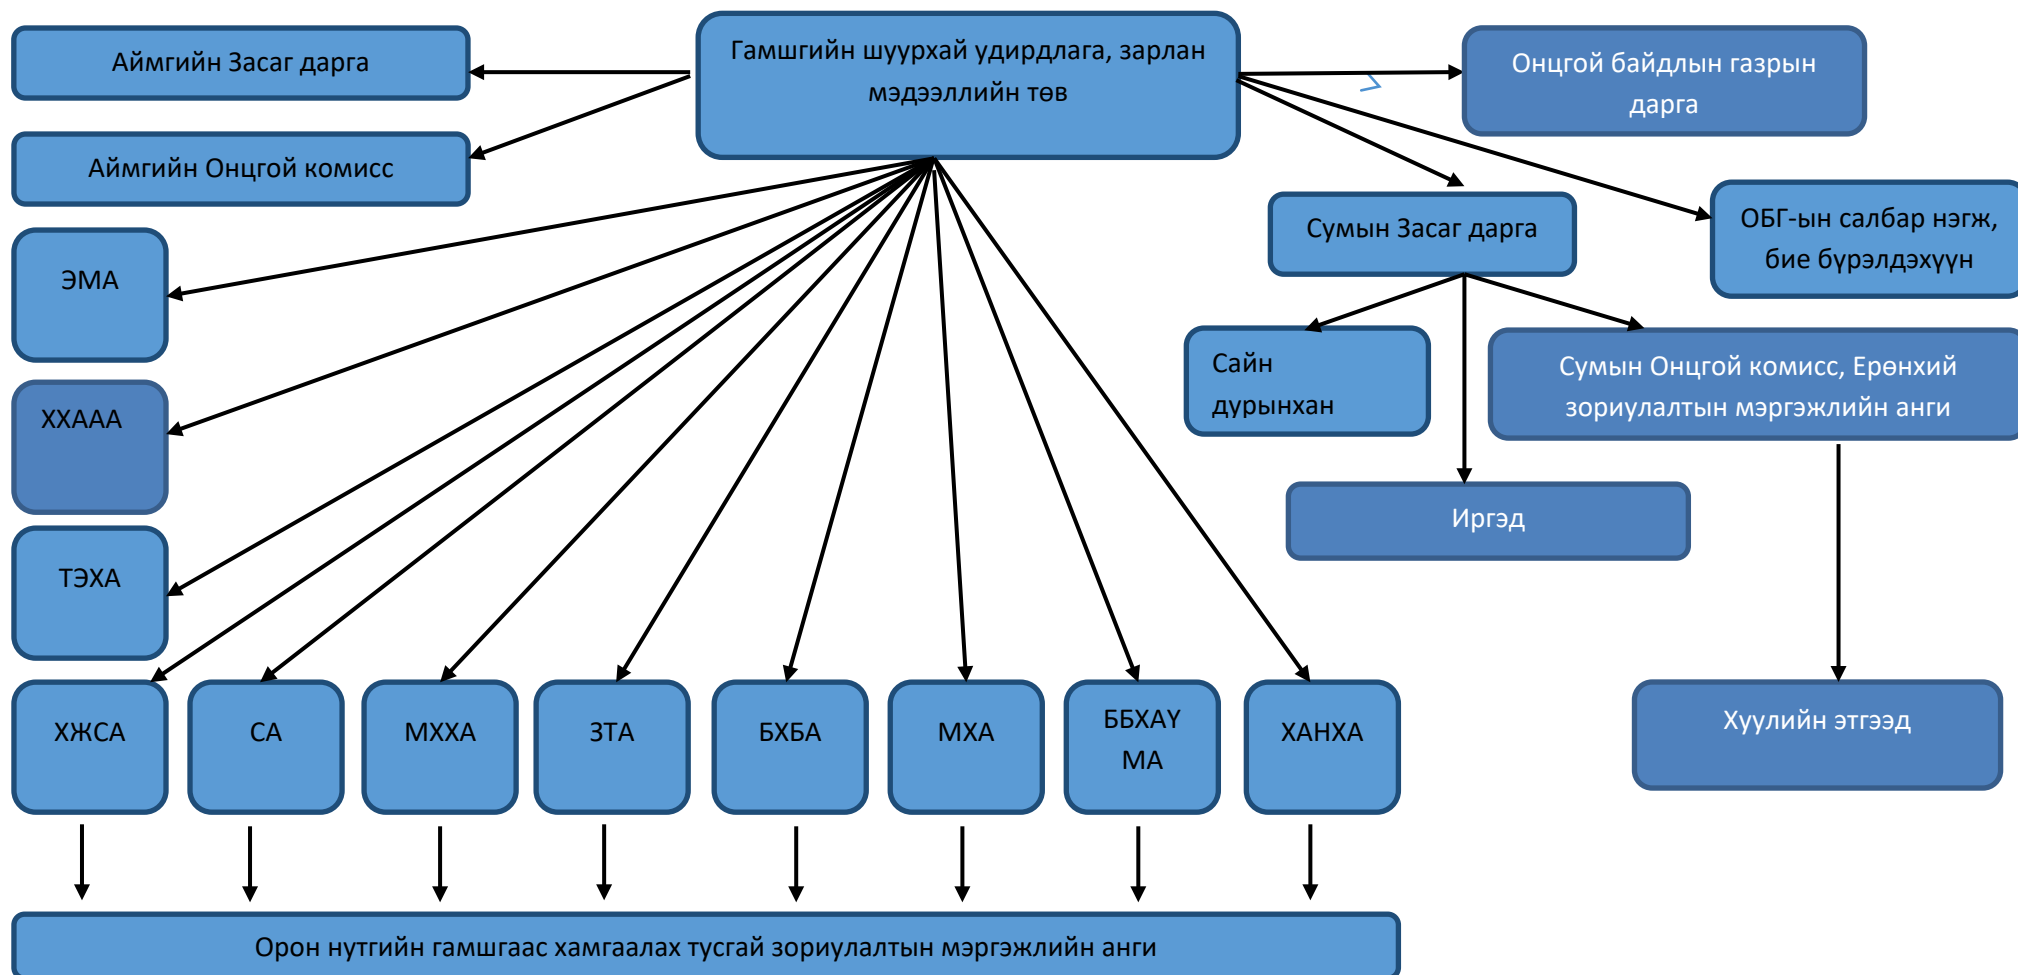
Гамшгийн шуурхай удирдлага, зарлан мэдээллийн төв

Аймгийн Засаг дарга

Аймгийн Онцгой комисс

Онцгой байдлын газрын дарга

Сумын Засаг дарга

ОБГ-ын салбар нэгж, бие бүрэлдэхүүн

ЭМА

ХХААА

ТЭХА

Сайн дурынхан

Сумын Онцгой комисс, Ерөнхий зориулалтын мэргэжлийн анги

Иргэд

ХЖСА

СА

МХХА

ЗТА

БХБА

МХА

ББХАУ МА

ХАНХА

Хуулийн этгээд

Орон нутгийн гамшгаас хамгаалах тусгай зориулалтын мэргэжлийн анги